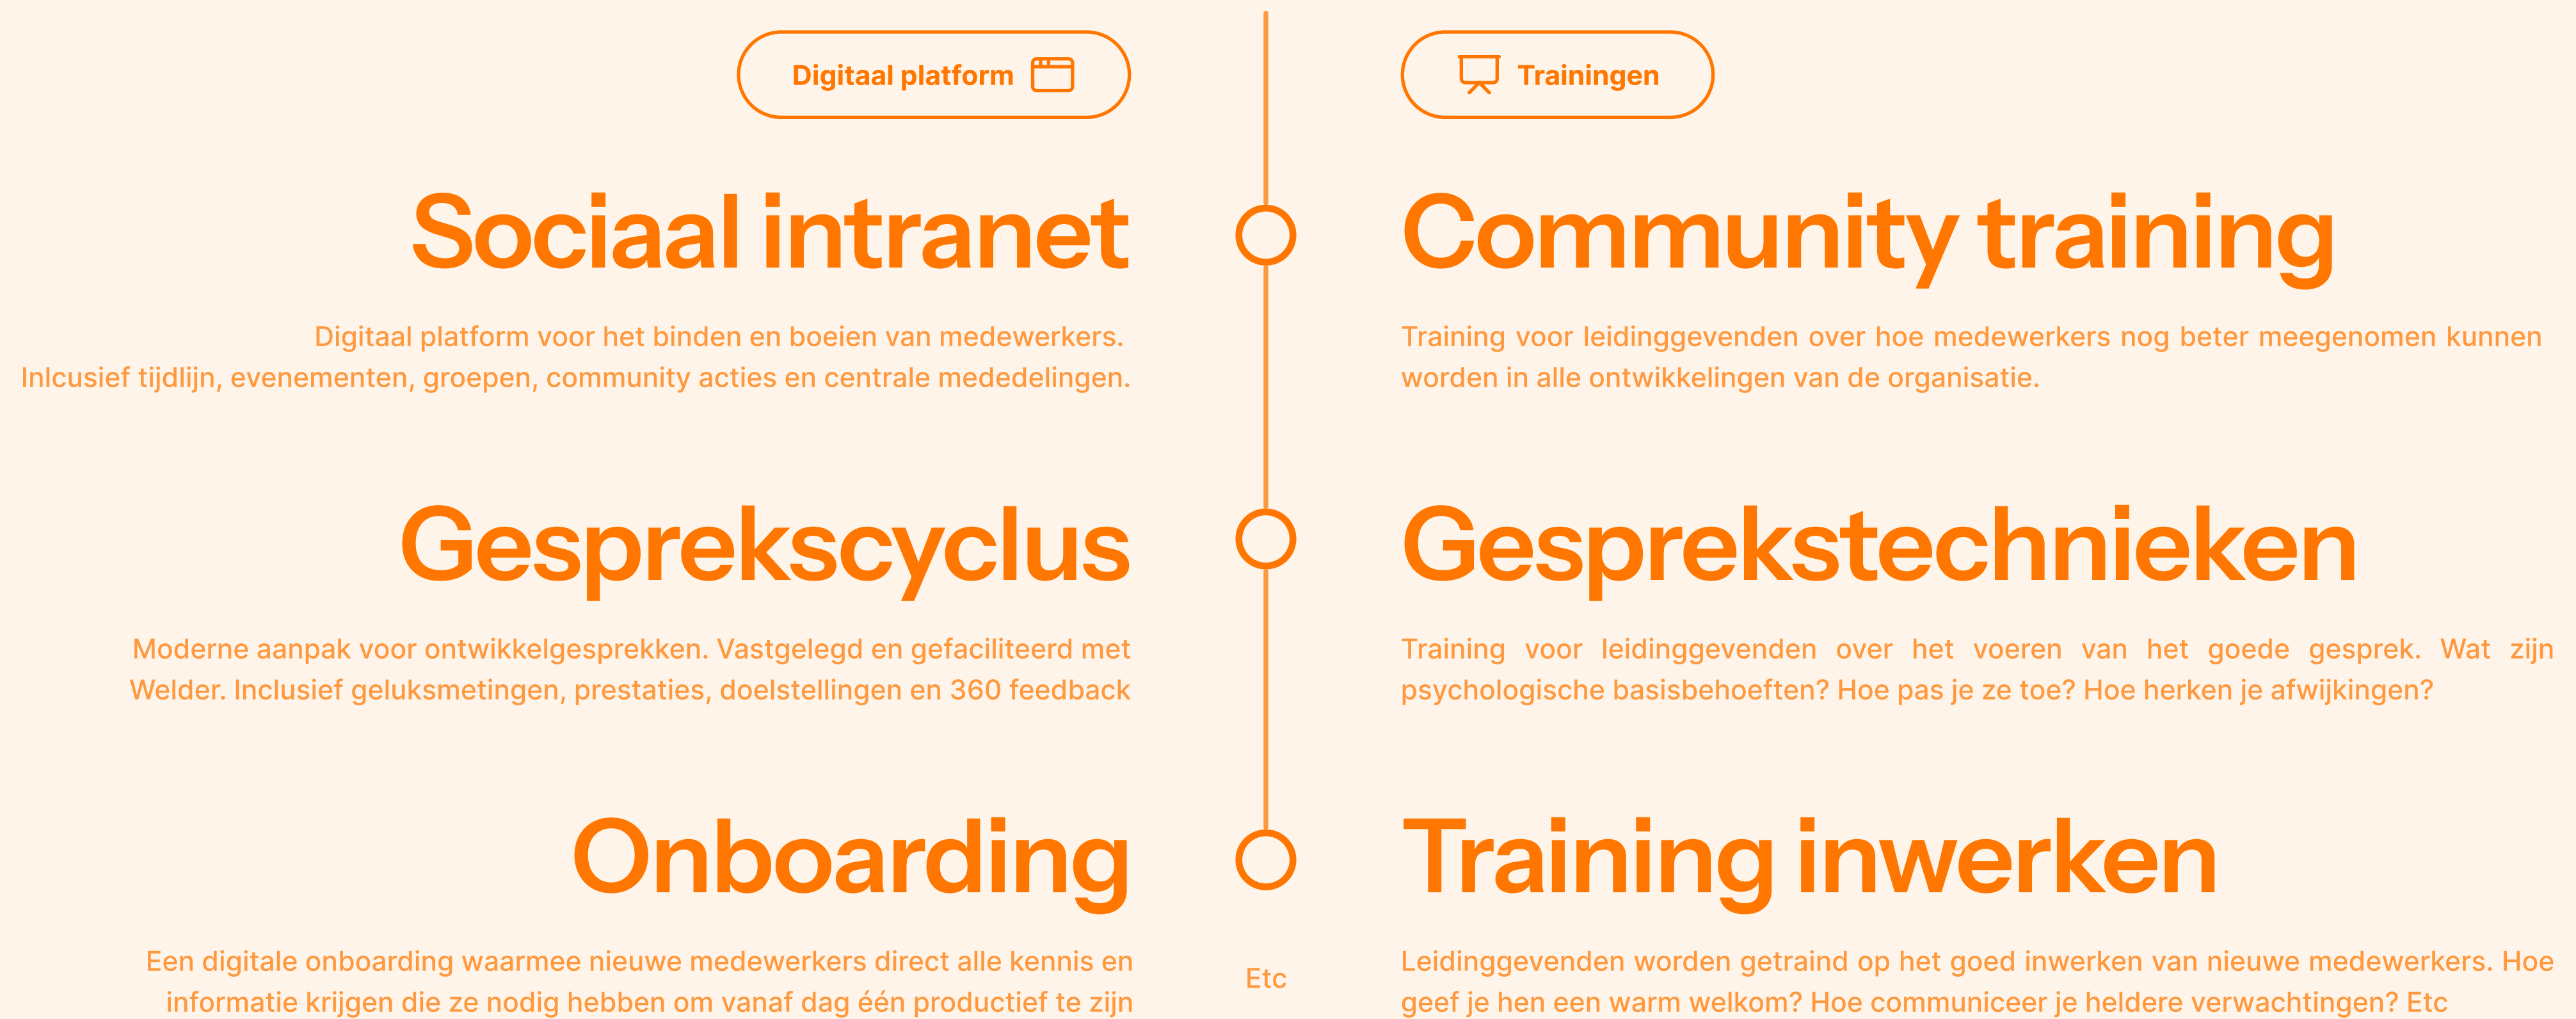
Digitaal platform

Sociaal intranet

Digitaal platform voor het binden en boeien van medewerkers. Inlcusief tijdlijn, evenementen, groepen, community acties en centrale mededelingen.

Gesprekscyclus

Moderne aanpak voor ontwikkelgesprekken. Vastgelegd en gefaciliteerd met Welder. Inclusief geluksmetingen, prestaties, doelstellingen en 360 feedback

Onboarding

Een digitale onboarding waarmee nieuwe medewerkers direct alle kennis en informatie krijgen die ze nodig hebben om vanaf dag één productief te zijn

Etc

Trainingen

Community training

Training voor leidinggevenden over hoe medewerkers nog beter meegenomen kunnen worden in alle ontwikkelingen van de organisatie.

Gesprekstechnieken

Training voor leidinggevenden over het voeren van het goede gesprek. Wat zijn psychologische basisbehoeften? Hoe pas je ze toe? Hoe herken je afwijkingen?

Training inwerken

Leidinggevenden worden getraind op het goed inwerken van nieuwe medewerkers. Hoe geef je hen een warm welkom? Hoe communiceer je heldere verwachtingen? Etc